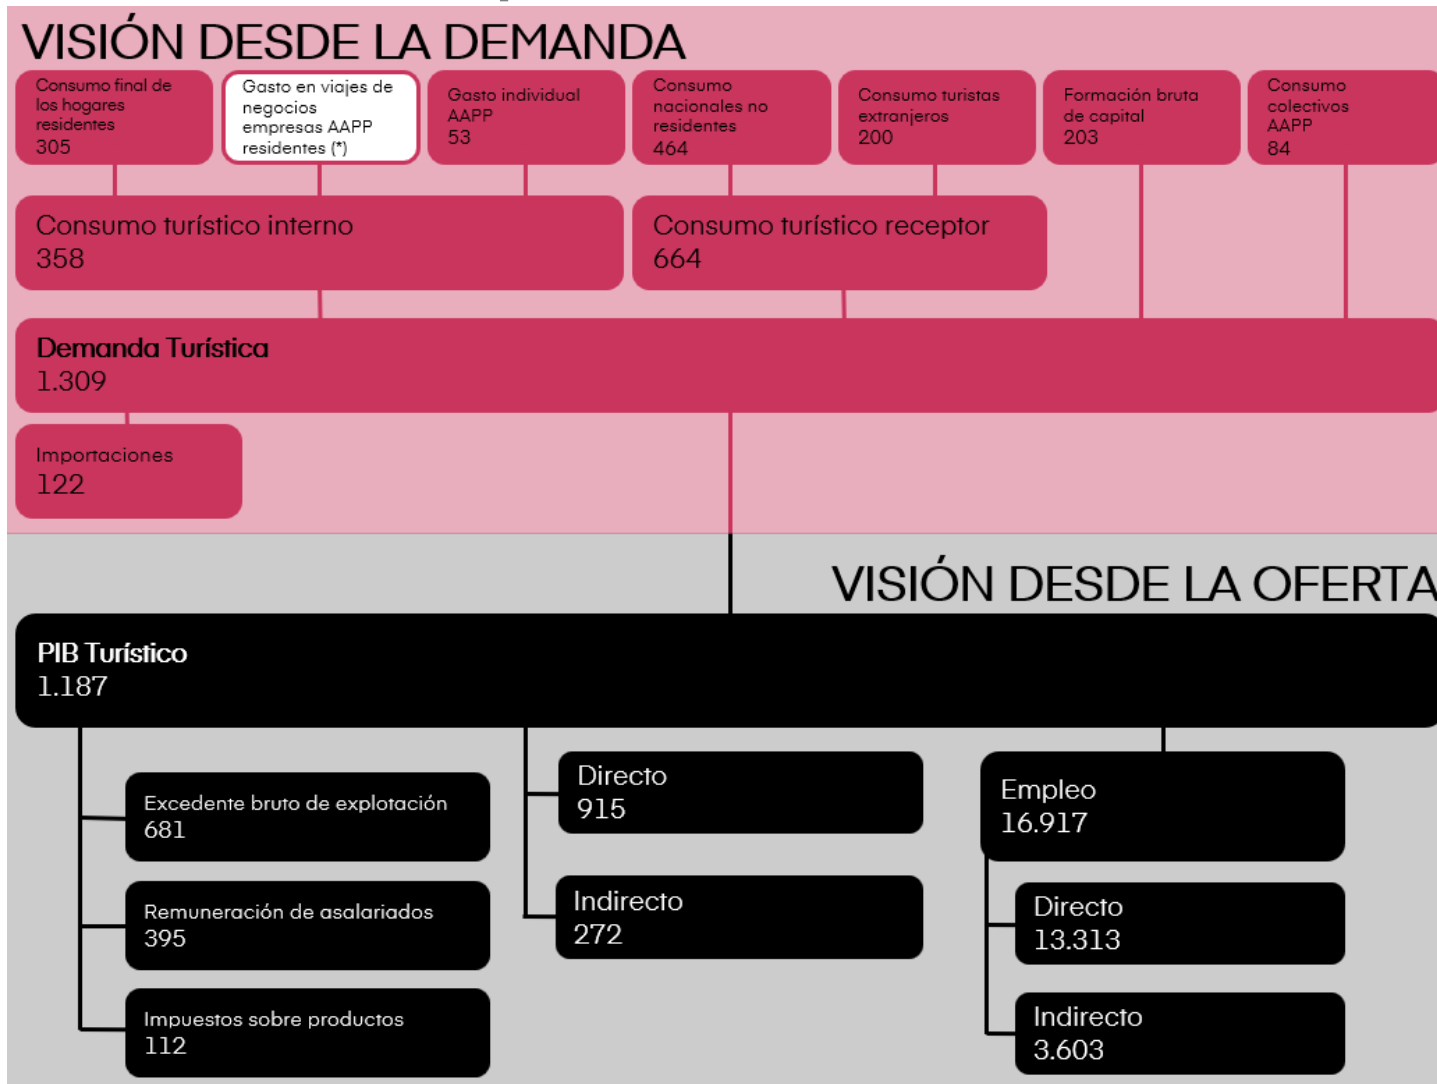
VISIÓN DESDE LA DEMANDA

Consumo final de los hogares residentes
305

Gasto en viajes de negocios empresas AAPP residentes (*)

Gasto individual AAPP
53

Consumo nacionales no residentes
464

Consumo turistas extranjeros
200

Formación bruta de capital
203

Consumo colectivos AAPP
84

Consumo turístico interno
358

Consumo turístico receptor
664

Demanda Turística
1.309

Importaciones
122

VISIÓN DESDE LA OFERTA

PIB Turístico
1.187

Excedente bruto de explotación
681

Remuneración de asalariados
395

Impuestos sobre productos
112

Directo
915

Indirecto
272

Empleo
16.917

Directo
13.313

Indirecto
3.603